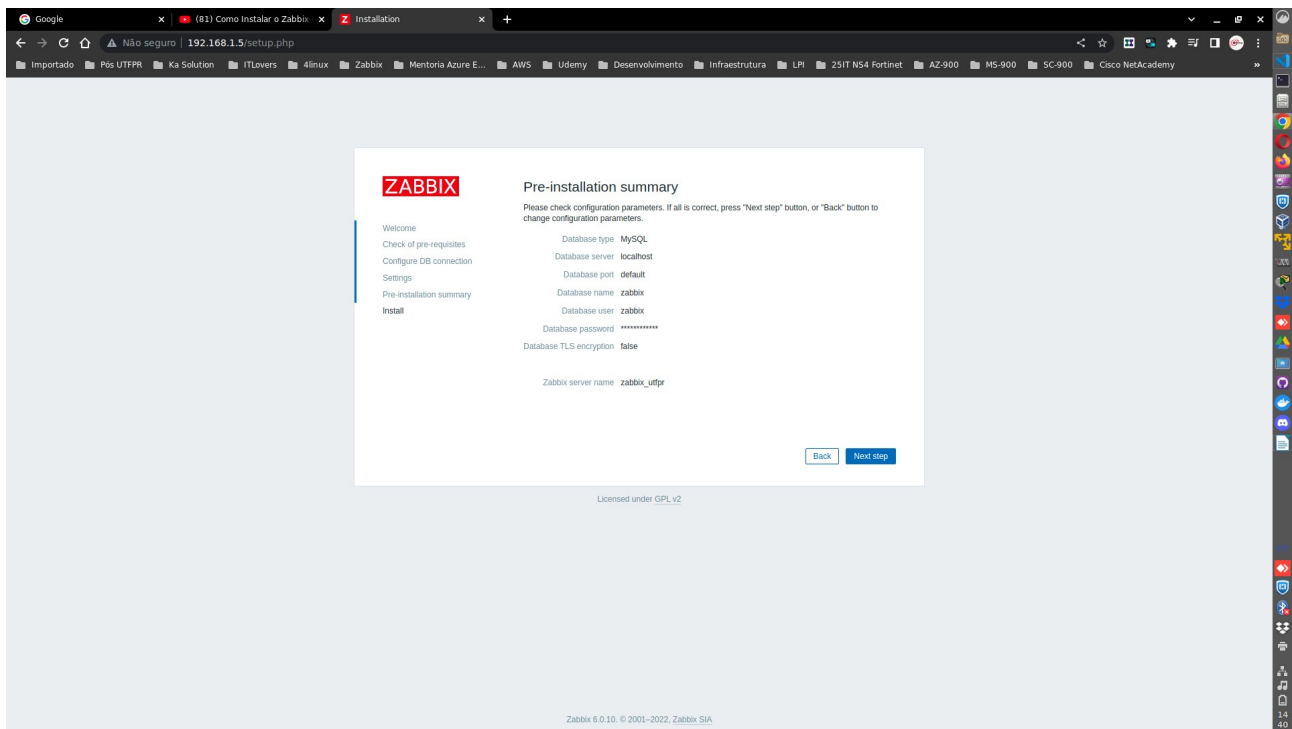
Google
(81) Como Instalar o Zabbix
Installation
Não seguro | 192.168.1.5/setup.php
Importado Pós UTFPR Ka Solution ITLovers 4linux Zabbix Mentoria Azure E... AWS Udemy Desenvolvimento Infraestrutura LPI 25IT NS4 Fortinet AZ-900 MS-900 SC-900 Cisco NetAcademy

ZABBIX

Welcome
Check of pre-requisites
Configure DB connection
Settings
Pre-installation summary
Install

Pre-installation summary

Please check configuration parameters. If all is correct, press "Next step" button, or "Back" button to change configuration parameters.

| Database type | MySQL |
|---|---|
| Database server | localhost |
| Database port | default |
| Database name | zabbix |
| Database user | zabbix |
| Database password | ************ |
| Database TLS encryption | false |
| Zabbix server name | zabbix_utfpr |

Back
Next step

Licensed under GPL v2

Zabbix 6.0.10. © 2001–2022, Zabbix SIA

14
40